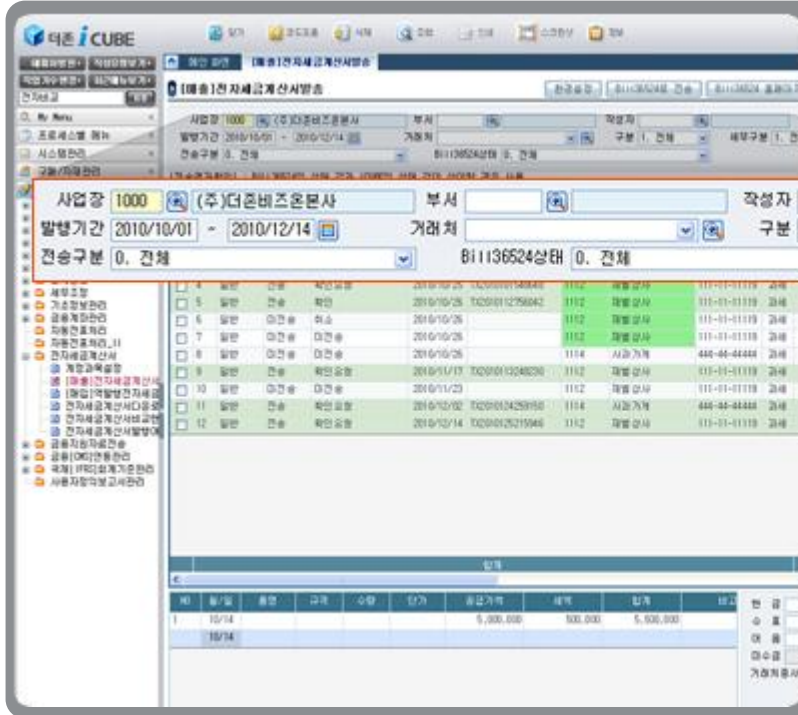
더존 i CUBE

[매출]전자세금계산서발송

사업장 1000 (주)더존비즈온본사 부서 작성자
발행기간 2010/10/01 ~ 2010/12/14 거래처 구분
전송구분 0. 전체 Bill36524상태 0. 전체

| | 4 | 일반 | 전송 | 확인요청 | 2010/10/25 | T020101014848 | 1112 | 재벌상사 | 111-11-11119 | 과세 |
|---|---|---|---|---|---|---|---|---|---|---|
| | 5 | 일반 | 전송 | 확인 | 2010/10/25 | T020101012756042 | 1112 | 재벌상사 | 111-11-11119 | 과세 |
| | 6 | 일반 | 미전송 | 취소 | 2010/10/26 | | 1112 | 재벌상사 | 111-11-11119 | 과세 |
| | 7 | 일반 | 미전송 | 미전송 | 2010/10/26 | | 1112 | 재벌상사 | 111-11-11119 | 과세 |
| | 8 | 일반 | 미전송 | 미전송 | 2010/10/26 | | 1114 | 사과가게 | 444-44-44444 | 과세 |
| | 9 | 일반 | 전송 | 확인요청 | 2010/11/17 | T020101013248230 | 1112 | 재벌상사 | 111-11-11119 | 과세 |
| | 10 | 일반 | 미전송 | 미전송 | 2010/11/23 | | 1112 | 재벌상사 | 111-11-11119 | 과세 |
| | 11 | 일반 | 전송 | 확인요청 | 2010/12/02 | T020101024259150 | 1114 | 사과가게 | 444-44-44444 | 과세 |
| | 12 | 일반 | 전송 | 확인요청 | 2010/12/14 | T020101025215946 | 1112 | 재벌상사 | 111-11-11119 | 과세 |

합계

| NO | 월/일 | 품명 | 규격 | 수량 | 단가 | 공급가액 | 세액 | 합계 |
|---|---|---|---|---|---|---|---|---|
| 1 | 10/14 | | | | | 5,000,000 | 500,000 | 5,500,000 |
| | 10/14 | | | | | | | |

현금
수표
어음
미수금
거래처휴사

세부조정
기초정보관리
금융계좌관리
자동전표처리
자동전표처리_II
전자세금계산서
계정과목설정
[매출]전자세금계산서
[매입]역발행전자세금
전자세금계산서다운
전자세금계산서발행
금융자동자료전송
금융(CMS)연동관리
국제(IFRS)회계기준관리
사용자정의보고서관리